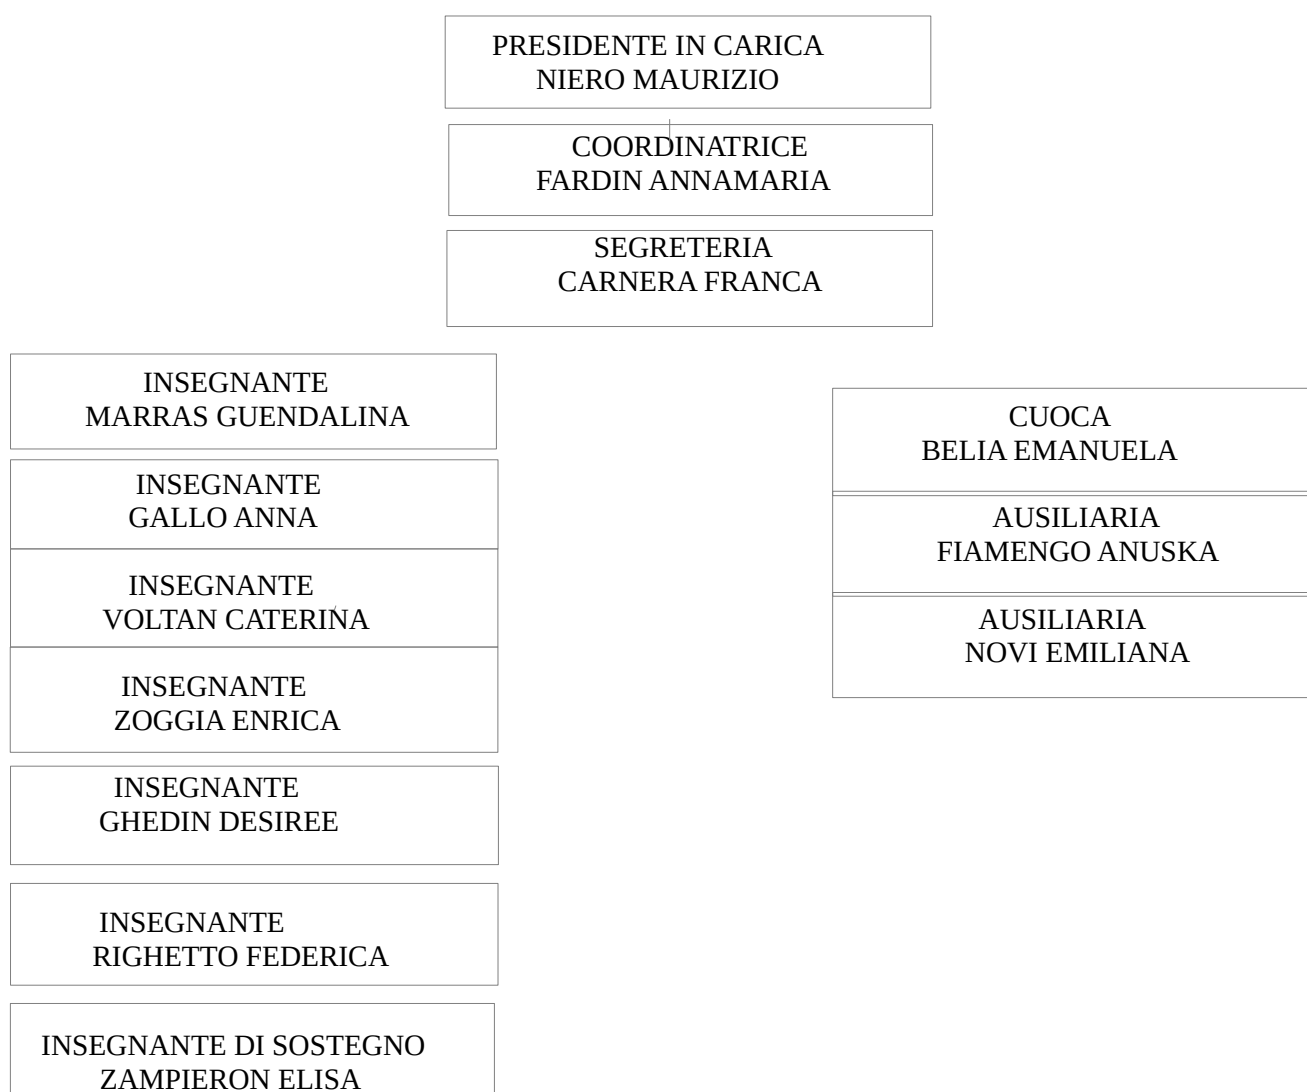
PRESIDENTE IN CARICA
NIERO MAURIZIO

COORDINATRICE
FARDIN ANNAMARIA

SEGRETERIA
CARNERA FRANCA

INSEGNANTE
MARRAS GUENDALINA

INSEGNANTE
GALLO ANNA

INSEGNANTE
VOLTAN CATERINA

INSEGNANTE
ZOGGIA ENRICA

INSEGNANTE
GHEDIN DESIREE

INSEGNANTE
RIGHETTO FEDERICA

INSEGNANTE DI SOSTEGNO
ZAMPIERON ELISA

CUOCA
BELIA EMANUELA

AUSILIARIA
FIAMENGO ANUSKA

AUSILIARIA
NOVI EMILIANA